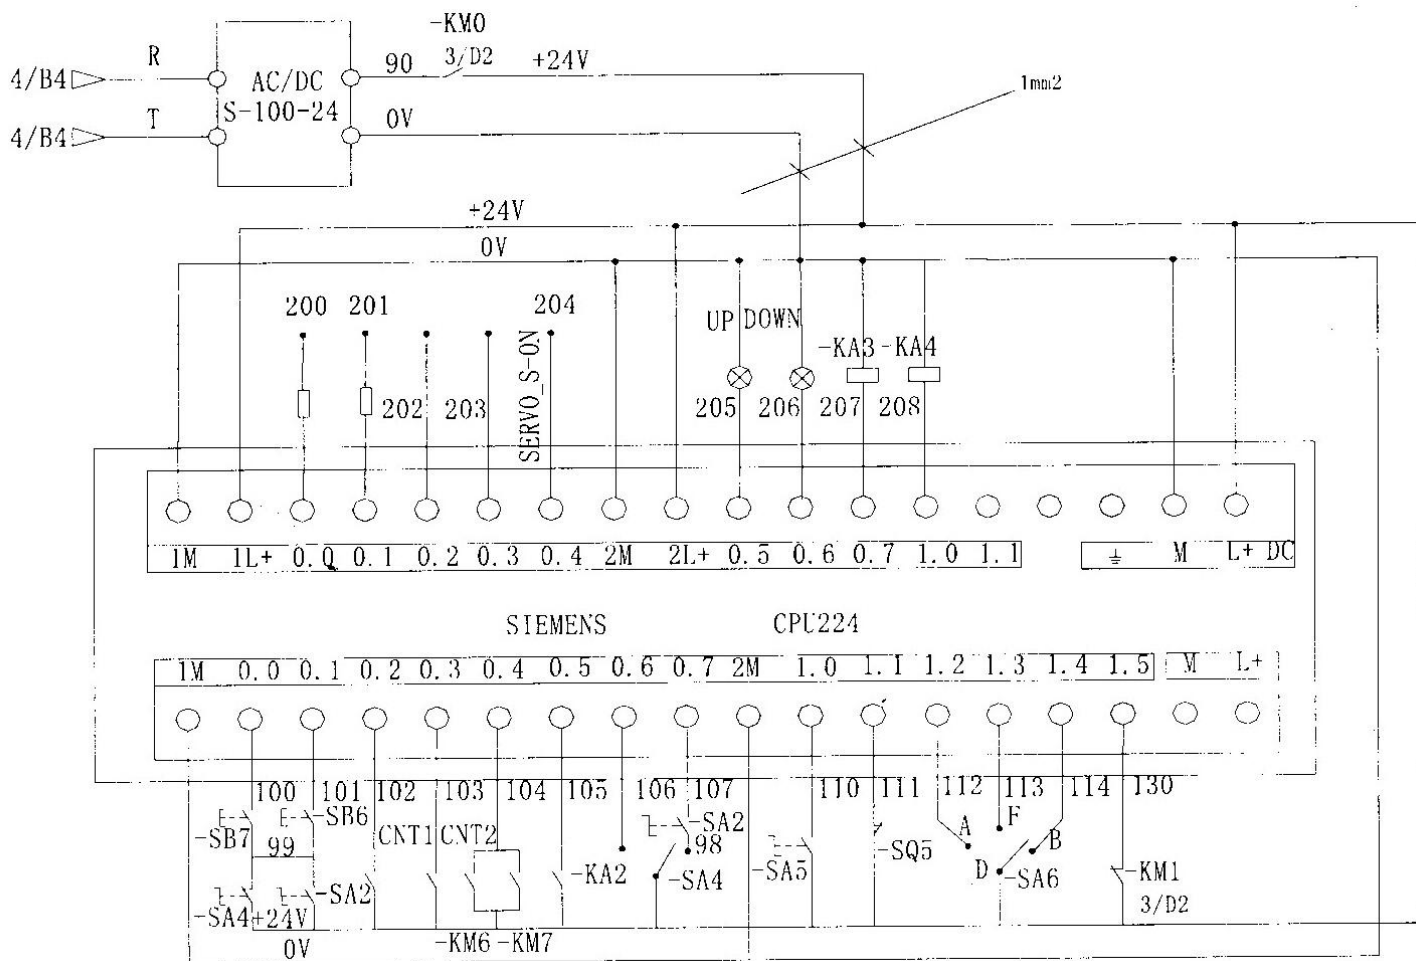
-KM0
4/B4 R AC/DC 90 3/D2 +24V
S-100-24
4/B4 T 0V
1mm2
+24V
0V
200 201 204
UP DOWN -KA3 -KA4
SERVO_S-ON
202 203 205 206 207 208

| 1M | 1L+ | 0.0 | 0.1 | 0.2 | 0.3 | 0.4 | 2M | 2L+ | 0.5 | 0.6 | 0.7 | 1.0 | 1.1 | ⏚ | M | L+ DC |
|---|---|---|---|---|---|---|---|---|---|---|---|---|---|---|---|---|

SIEMENS CPU224

| 1M | 0.0 | 0.1 | 0.2 | 0.3 | 0.4 | 0.5 | 0.6 | 0.7 | 2M | 1.0 | 1.1 | 1.2 | 1.3 | 1.4 | 1.5 | M | L+ |
|---|---|---|---|---|---|---|---|---|---|---|---|---|---|---|---|---|---|

100 101 102 103 104 105 106 107 110 111 112 113 114 130
-SB7 -SB6 -SA2
99 CNT1 CNT2 98
-KA2 -SA4 -SA5 -SQ5 A F B
D -SA6 -KM1
-SA4 +24V -SA2 3/D2
0V -KM6 -KM7